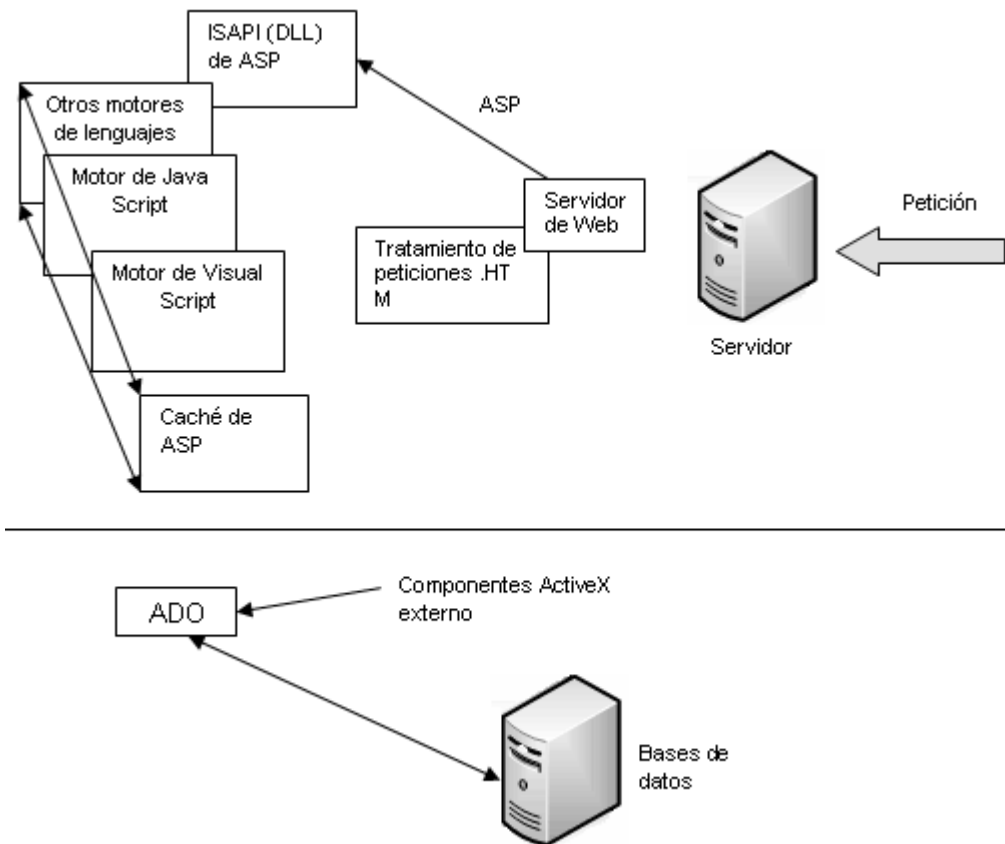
ISAPI (DLL) de ASP

Otros motores de lenguajes

Motor de Java Script

Motor de Visual Script

Caché de ASP

ASP

Servidor de Web

Tratamiento de peticiones .HT M

Petición

Servidor

ADO

Componentes ActiveX externo

Bases de datos